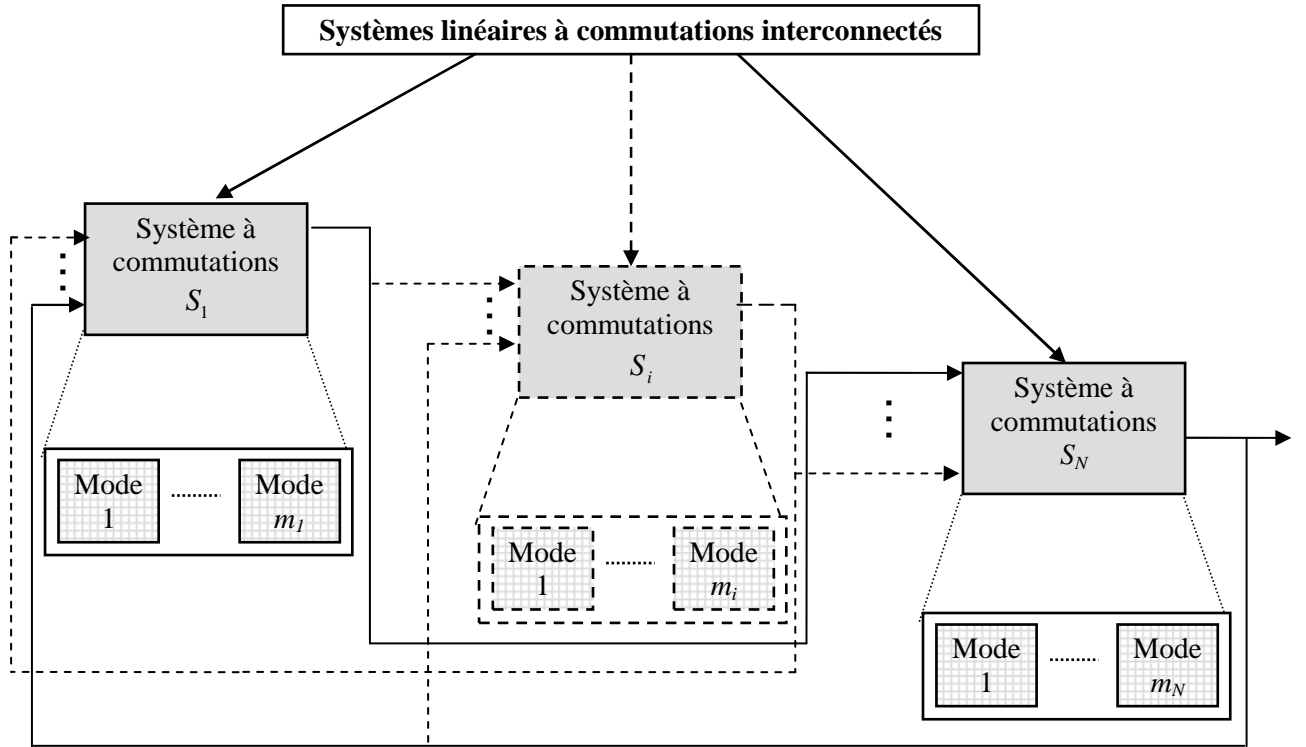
Systèmes linéaires à commutations interconnectés

Système à commutations $S_1$

Mode 1 ........ Mode $m_1$

Système à commutations $S_i$

Mode 1 ........ Mode $m_i$

Système à commutations $S_N$

Mode 1 ........ Mode $m_N$